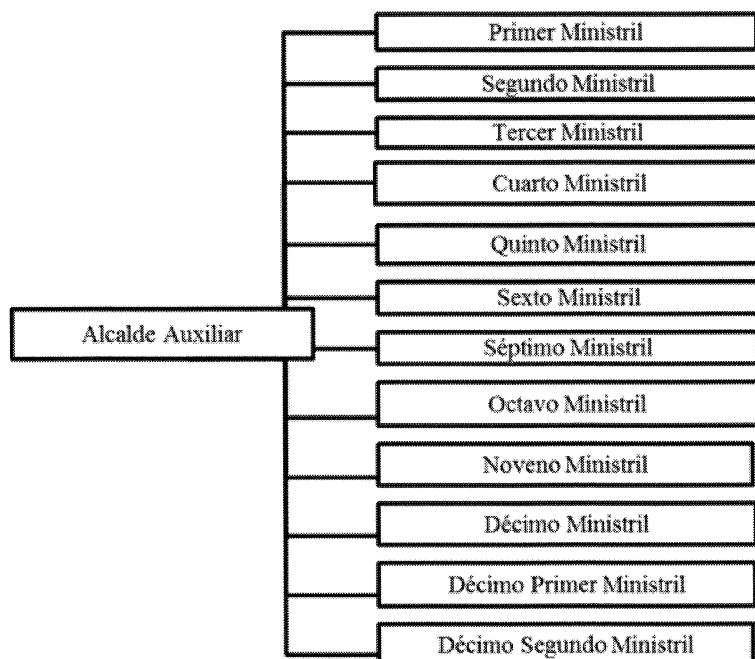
Alcalde Auxiliar

Primer Ministril

Segundo Ministril

Tercer Ministril

Cuarto Ministril

Quinto Ministril

Sexto Ministril

Séptimo Ministril

Octavo Ministril

Noveno Ministril

Décimo Ministril

Décimo Primer Ministril

Décimo Segundo Ministril